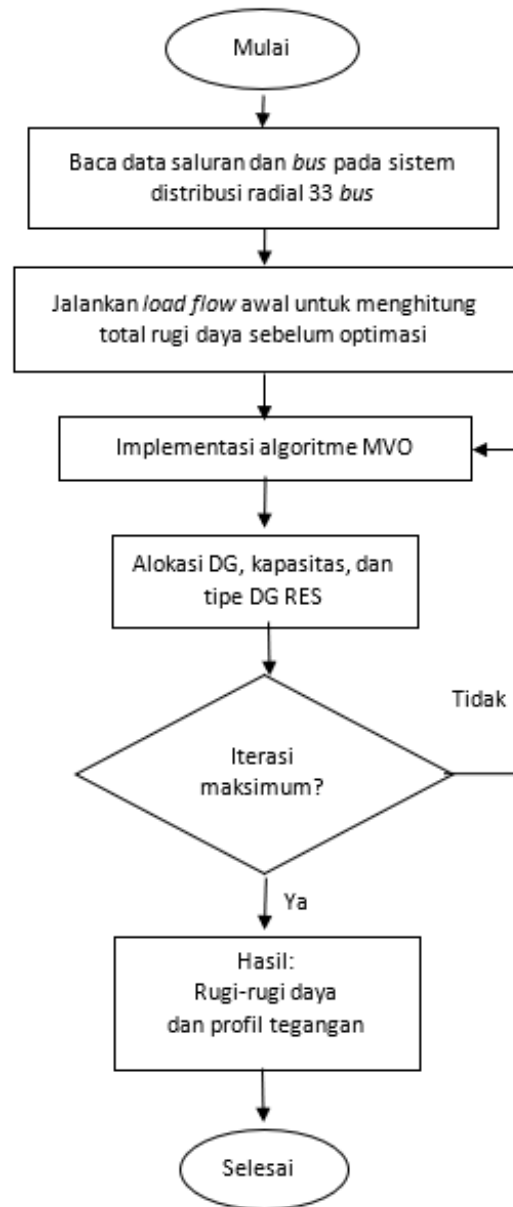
Mulai

Baca data saluran dan *bus* pada sistem distribusi radial 33 *bus*

Jalankan *load flow* awal untuk menghitung total rugi daya sebelum optimasi

Implementasi algoritme MVO

Alokasi DG, kapasitas, dan tipe DG RES

Tidak

Iterasi maksimum?

Ya

Hasil:
Rugi-rugi daya
dan profil tegangan

Selesai